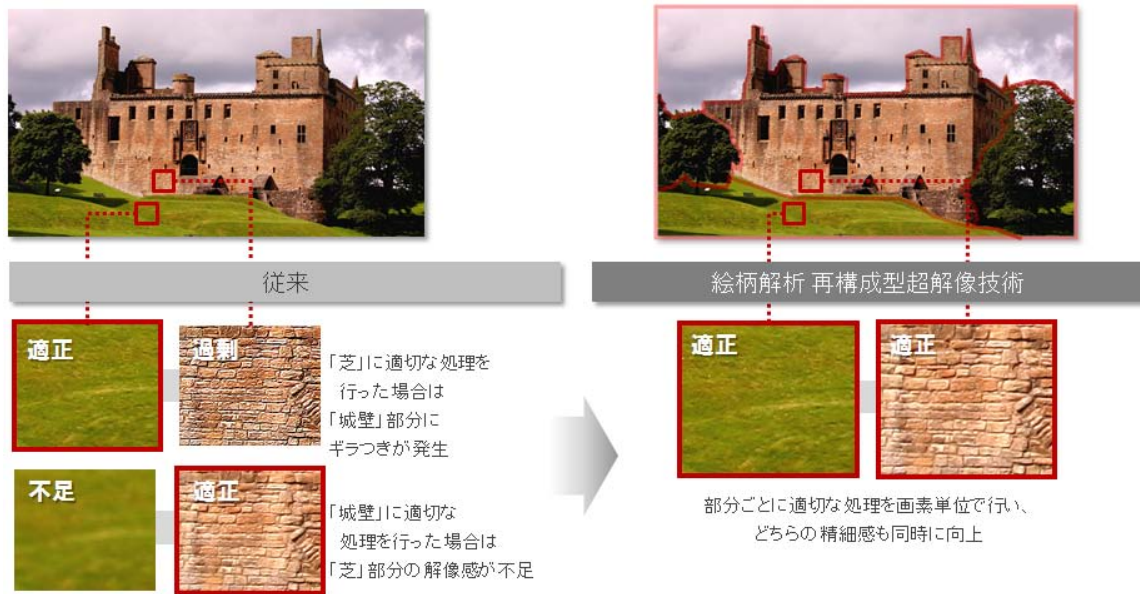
従来

適正

過剰

「芝」に適切な処理を行った場合は「城壁」部分にギラつきが発生

不足

適正

「城壁」に適切な処理を行った場合は「芝」部分の解像感が不足

絵柄解析 再構成型超解像技術

適正

適正

部分ごとに適切な処理を画素単位で行い、どちらの精細感も同時に向上